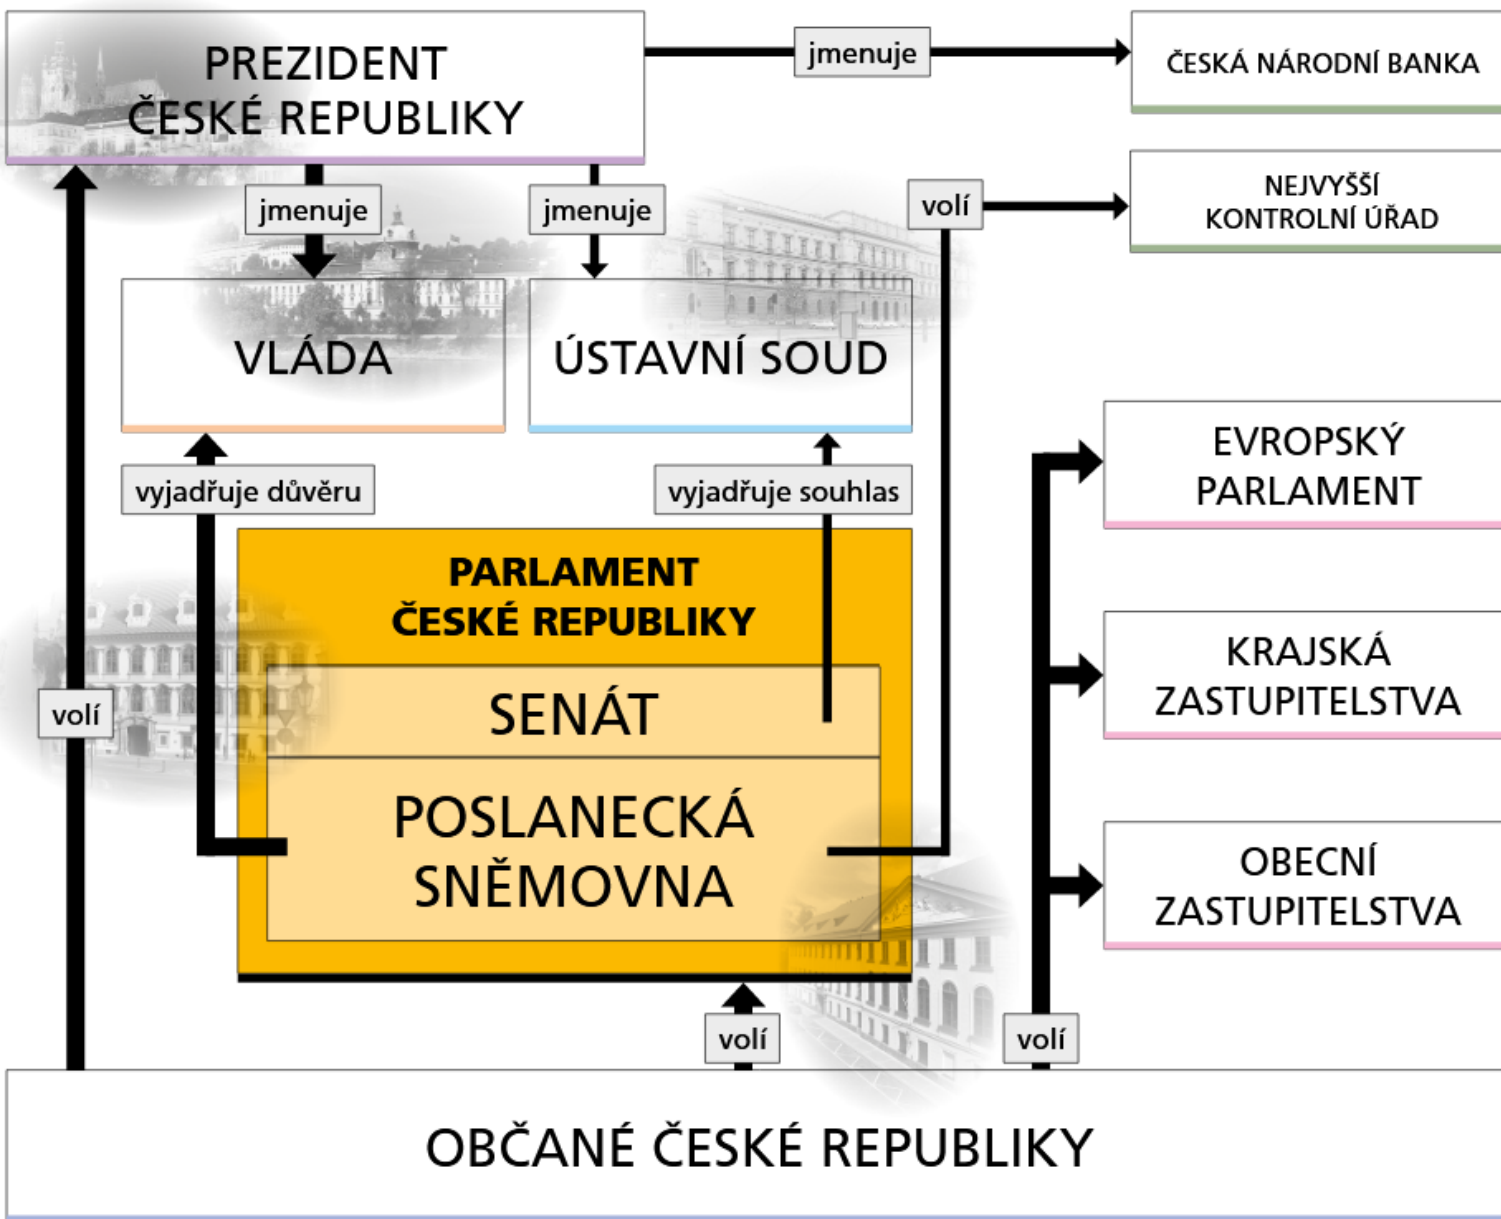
PREZIDENT ČESKÉ REPUBLIKY

jmenuje

ČESKÁ NÁRODNÍ BANKA

jmenuje

jmenuje

volí

NEJVYŠŠÍ KONTROLNÍ ÚŘAD

VLÁDA

ÚSTAVNÍ SOUD

EVROPSKÝ PARLAMENT

vyjadřuje důvěru

vyjadřuje souhlas

PARLAMENT ČESKÉ REPUBLIKY

SENÁT

POSLANECKÁ SNĚMOVNA

KRAJSKÁ ZASTUPITELSTVA

volí

OBECNÍ ZASTUPITELSTVA

volí

volí

OBČANÉ ČESKÉ REPUBLIKY